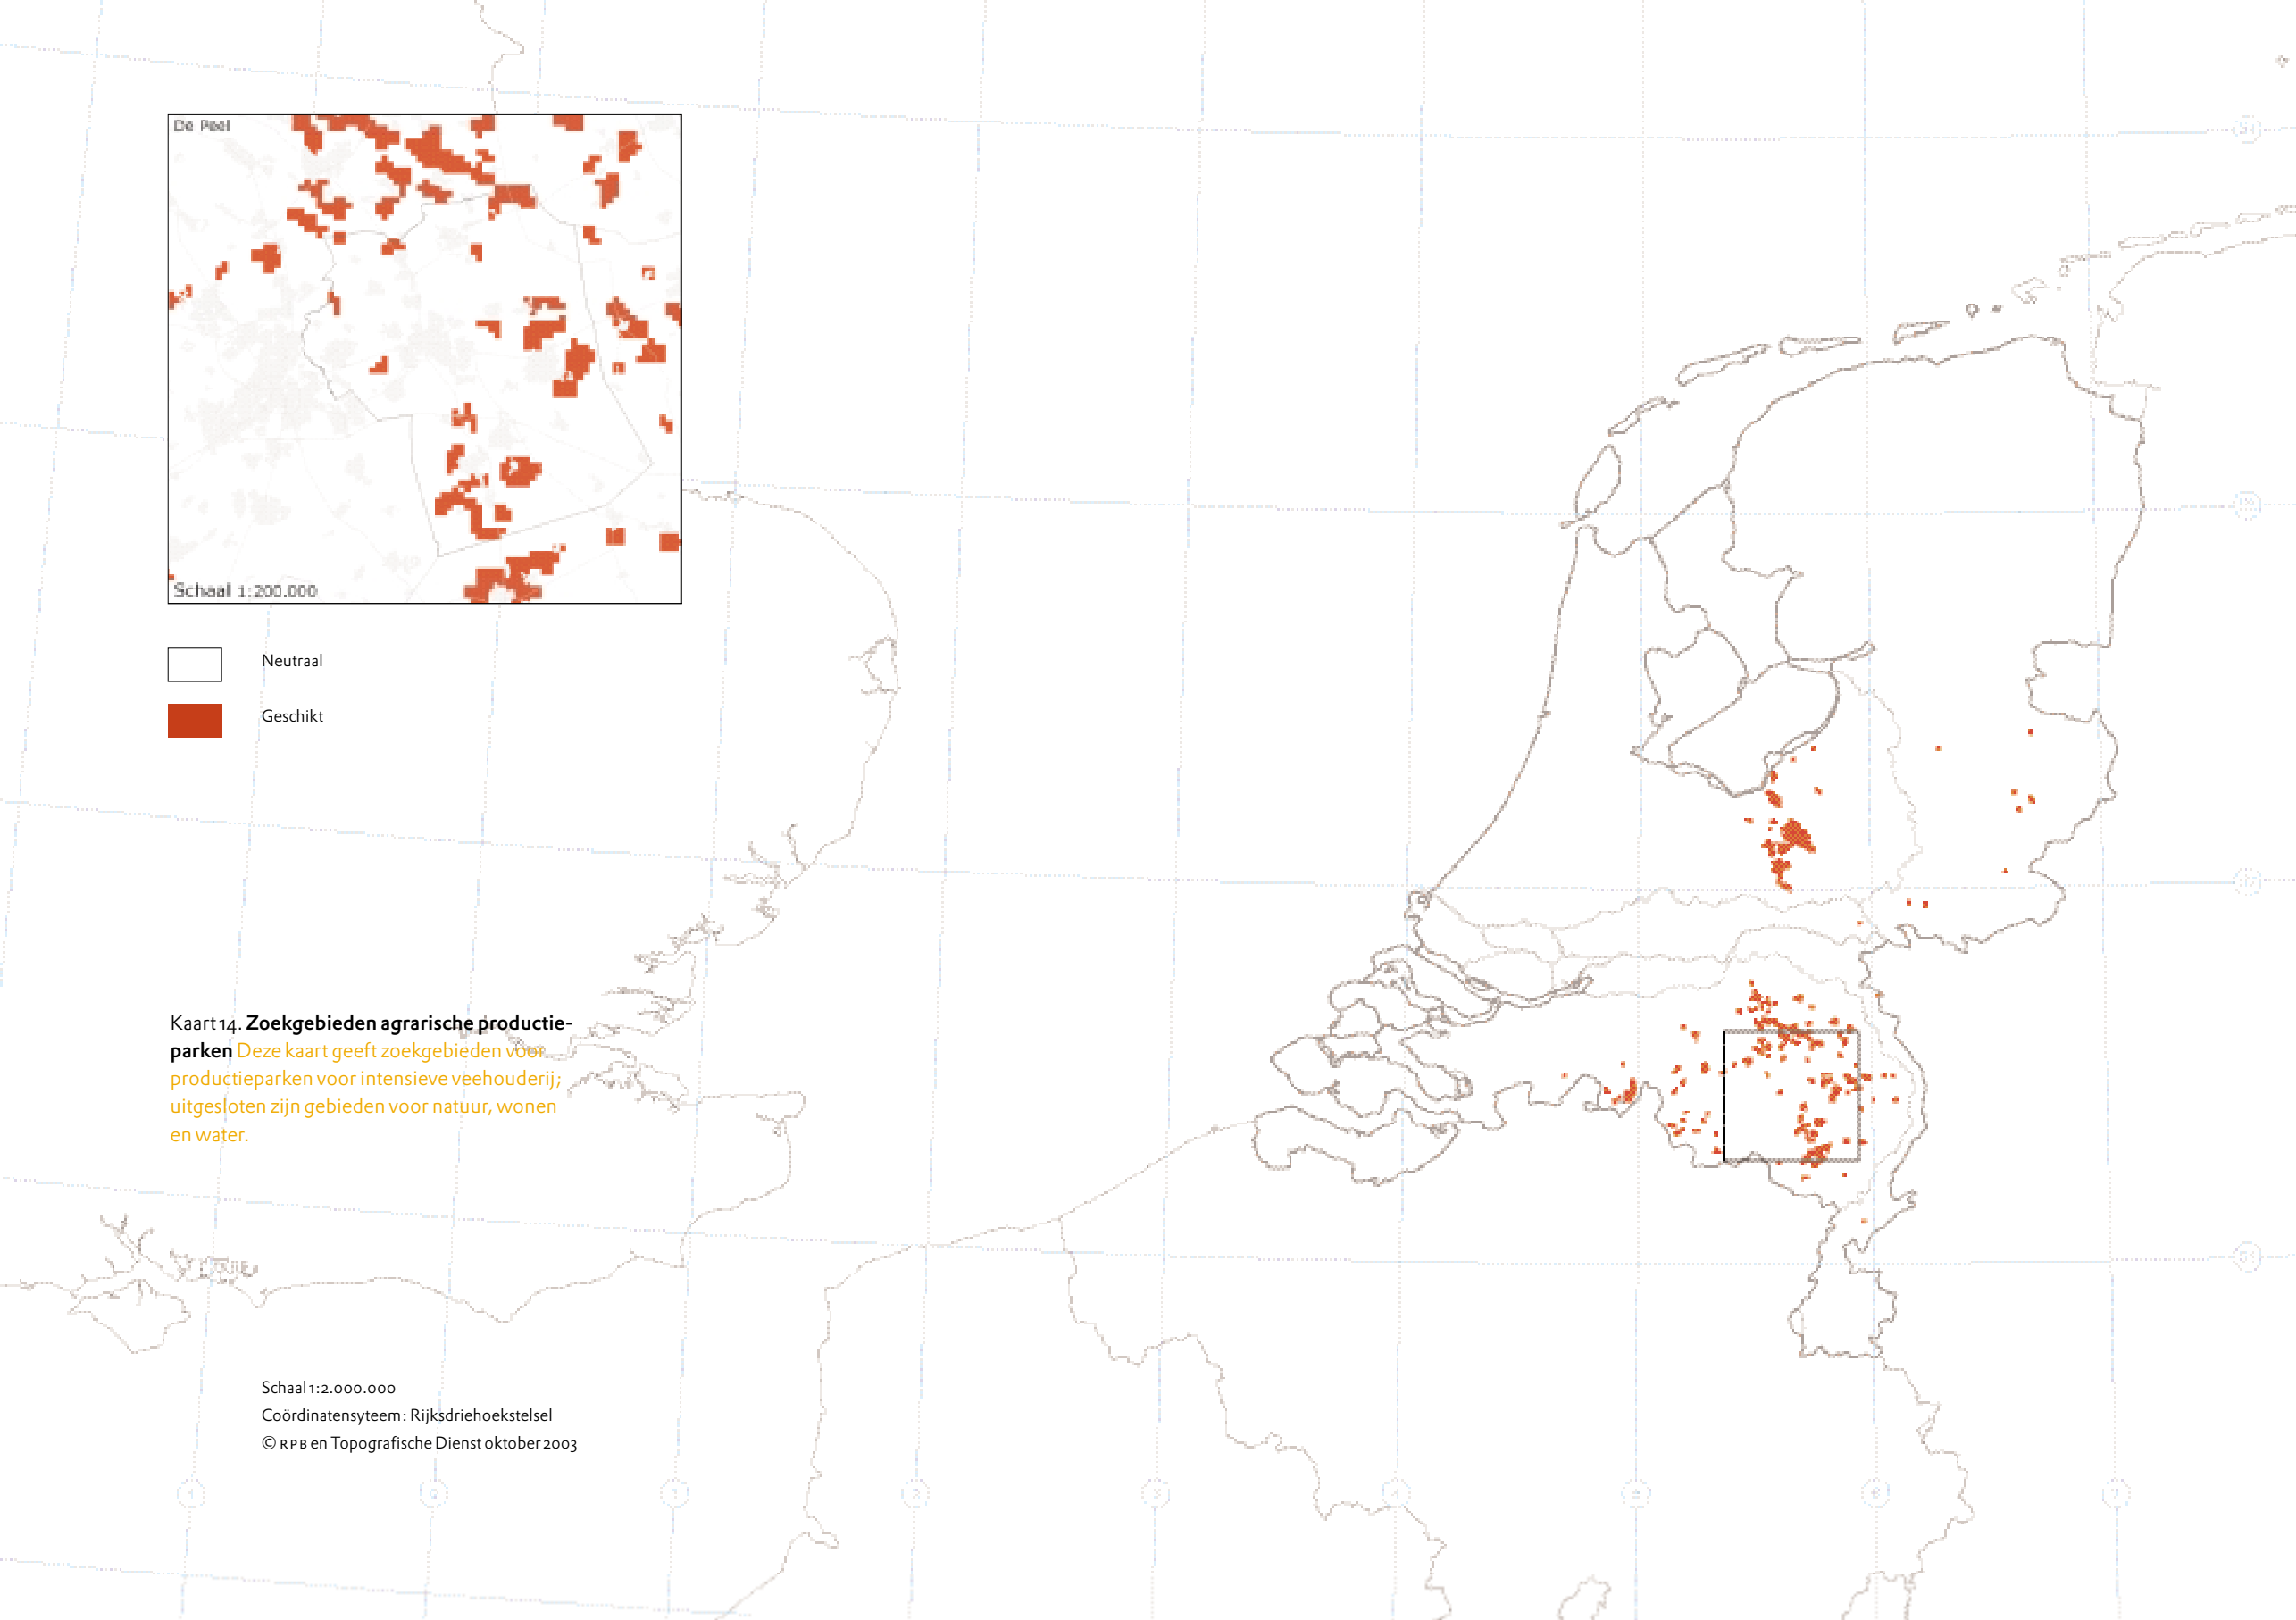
De Peel

Schaal 1:200.000

Neutraal

Geschikt

Kaart 14. **Zoekgebieden agrarische productieparken** Deze kaart geeft zoekgebieden voor productieparken voor intensieve veehouderij; uitgesloten zijn gebieden voor natuur, wonen en water.

Schaal 1:2.000.000
Coördinatensyteem: Rijksdriehoekstelsel
© RPB en Topografische Dienst oktober 2003